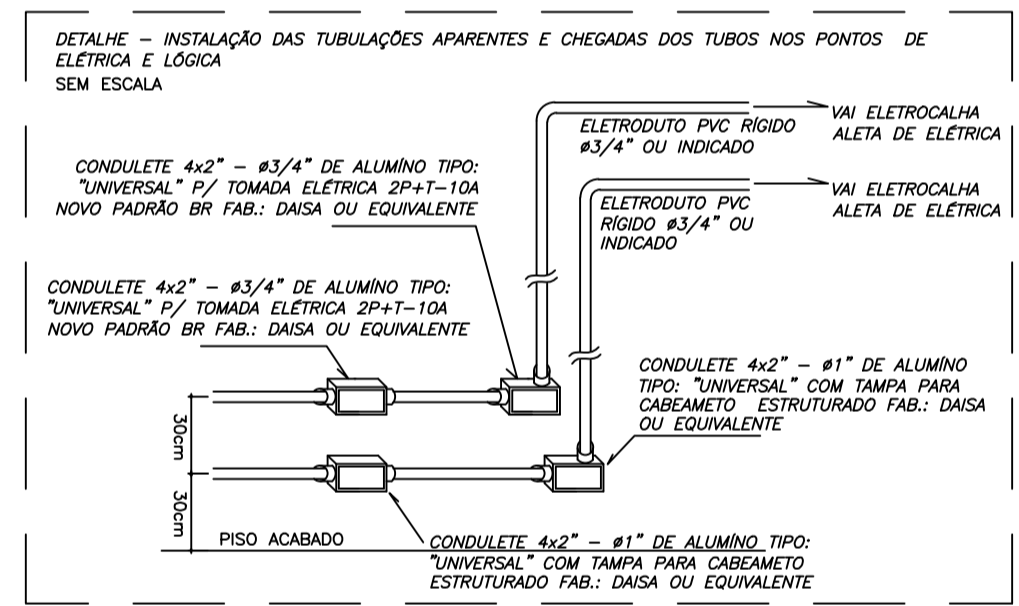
DETALHE – INSTALAÇÃO DAS TUBULAÇÕES APARENTES E CHEGADAS DOS TUBOS NOS PONTOS DE ELÉTRICA E LÓGICA
SEM ESCALA

VAI ELETROCALHA ALETA DE ELÉTRICA

ELETRODUTO PVC RÍGIDO ø3/4" OU INDICADO

CONDULETE 4x2" – ø3/4" DE ALUMÍNO TIPO: "UNIVERSAL" P/ TOMADA ELÉTRICA 2P+T–10A NOVO PADRÃO BR FAB.: DAISA OU EQUIVALENTE

VAI ELETROCALHA ALETA DE ELÉTRICA

ELETRODUTO PVC RÍGIDO ø3/4" OU INDICADO

CONDULETE 4x2" – ø3/4" DE ALUMÍNO TIPO: "UNIVERSAL" P/ TOMADA ELÉTRICA 2P+T–10A NOVO PADRÃO BR FAB.: DAISA OU EQUIVALENTE

CONDULETE 4x2" – ø1" DE ALUMÍNO TIPO: "UNIVERSAL" COM TAMPA PARA CABEAMETO ESTRUTURADO FAB.: DAISA OU EQUIVALENTE

30cm

30cm

PISO ACABADO

CONDULETE 4x2" – ø1" DE ALUMÍNO TIPO: "UNIVERSAL" COM TAMPA PARA CABEAMETO ESTRUTURADO FAB.: DAISA OU EQUIVALENTE